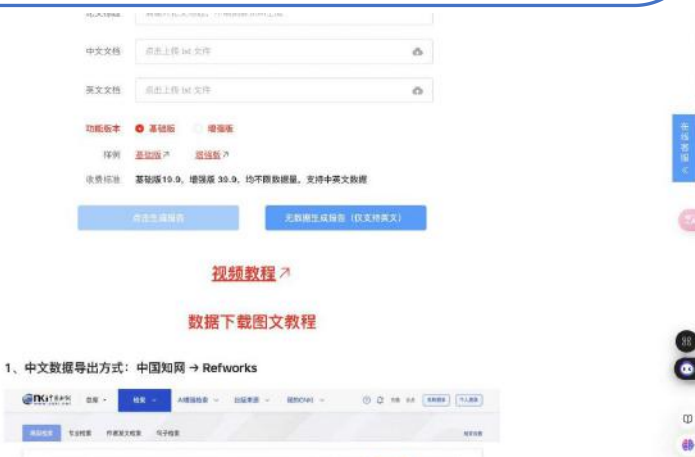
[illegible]

中文文档 点击上传 txt 文件

英文文档 点击上传 txt 文件

功能版本 基础版 增强版

样例 基础版↗ 增强版↗

收费标准 基础版19.9，增强版39.9，均不限数据量，支持中英文数据

点击生成报告

无数据生成报告（仅支持英文）

视频教程↗

数据下载图文教程

1、中文数据导出方式：中国知网 → Refworks

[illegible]

在线客服

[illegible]